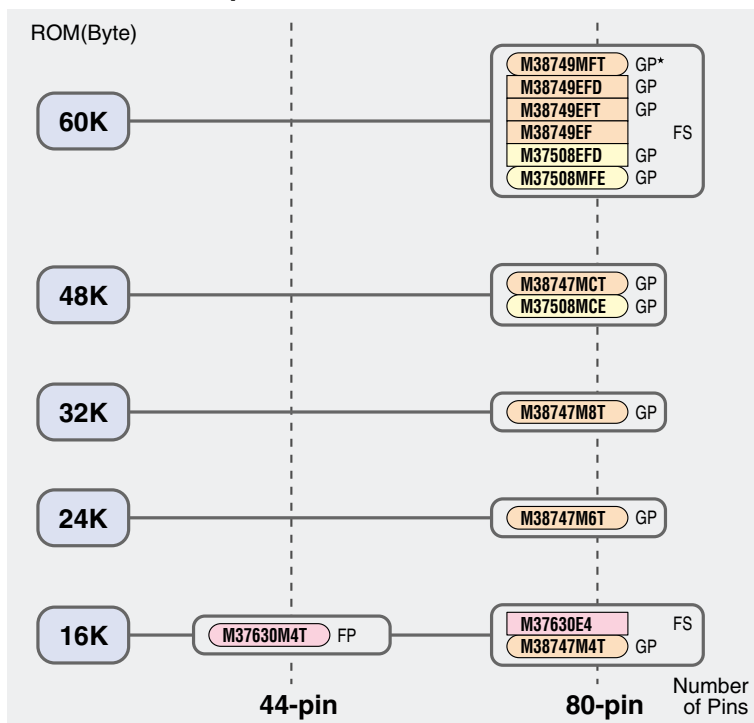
ROM(Byte)

60K
M38749MFT GP*
M38749EFD GP
M38749EFT GP
M38749EF FS
M37508EFD GP
M37508MFE GP

48K
M38747MCT GP
M37508MCE GP

32K
M38747M8T GP

24K
M38747M6T GP

16K
M37630M4T FP
M37630E4 FS
M38747M4T GP

44-pin
80-pin
Number of Pins